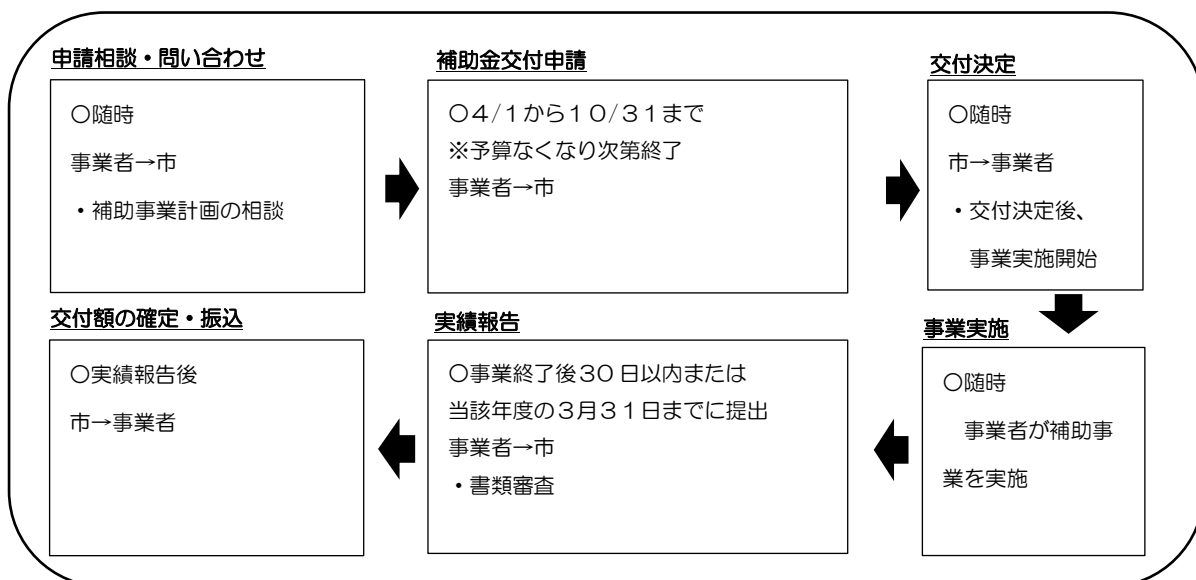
申請相談・問い合わせ

○随時

事業者→市

・補助事業計画の相談

補助金交付申請

○4/1から10/31まで

※予算なくなり次第終了

事業者→市

交付決定

○随時

市→事業者

・交付決定後、

事業実施開始

事業実施

○随時

事業者が補助事業を実施

実績報告

○事業終了後30日以内または

当該年度の3月31日までに提出

事業者→市

・書類審査

交付額の確定・振込

○実績報告後

市→事業者